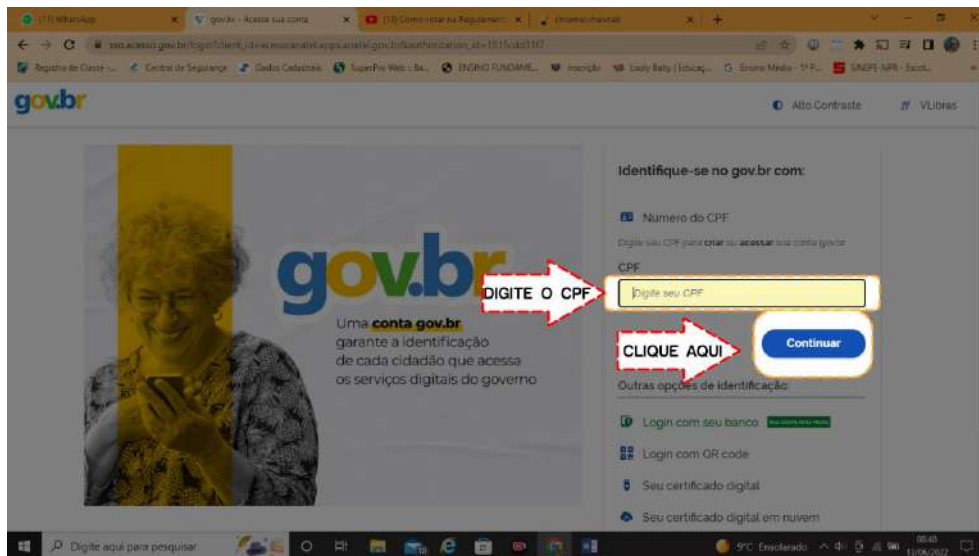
(17) WhatsApp | gov.br - Acesse sua conta | (13) Comentar na Regulamen | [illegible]

sso.acesso.gov.br/login?client_id=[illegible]

Registro de Classe - ... | Central de Segurança | Dados Cadastrais | SuperPro Web | ENSINO FUNDAME... | Inscrição | Lively Baby | Educaç... | Ensino Médio - 1º P... | SINGPE-NPR - Escol...

gov.br

Alto Contraste

VLibras

gov.br

Uma conta gov.br garante a identificação de cada cidadão que acessa os serviços digitais do governo

Identifique-se no gov.br com:

Número do CPF

Digite seu CPF para criar ou acessar sua conta gov.br

CPF

DIGITE O CPF

Digite seu CPF

CLIQUE AQUI

Continuar

Outras opções de identificação:

Login com seu banco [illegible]

Login com QR code

Seu certificado digital

Seu certificado digital em nuvem

Digite aqui para pesquisar

9°C Ensolarado

08:40
11/06/2022